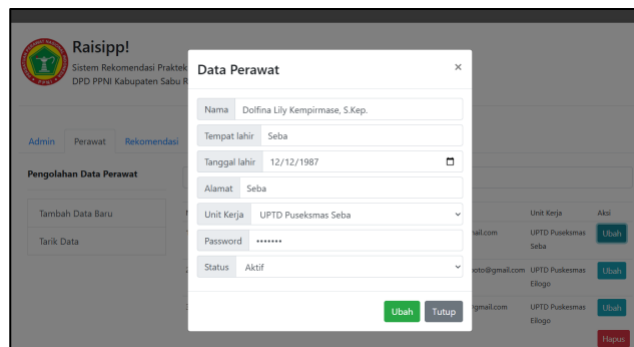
Raisipp!
Sistem Rekomendasi Praktek
DPD PPNI Kabupaten Sabu R

Admin Perawat Rekomendasi

Pengolahan Data Perawat

Tambah Data Baru
Tarik Data

Data Perawat ×

Nama Dolfina Lily Kempirmase, S.Kep.
Tempat lahir Seba
Tanggal lahir 12/12/1987
Alamat Seba
Unit Kerja UPTD Puseksmas Seba
Password •••••••
Status Aktif

Ubah Tutup

| | Unit Kerja | Aksi |
|---|---|---|
| ail.com | UPTD Puseksmas Seba | Ubah |
| oto@gmail.com | UPTD Puseksmas Eilogo | Ubah |
| gmail.com | UPTD Puseksmas Eilogo | Ubah |
| | | Hapus |